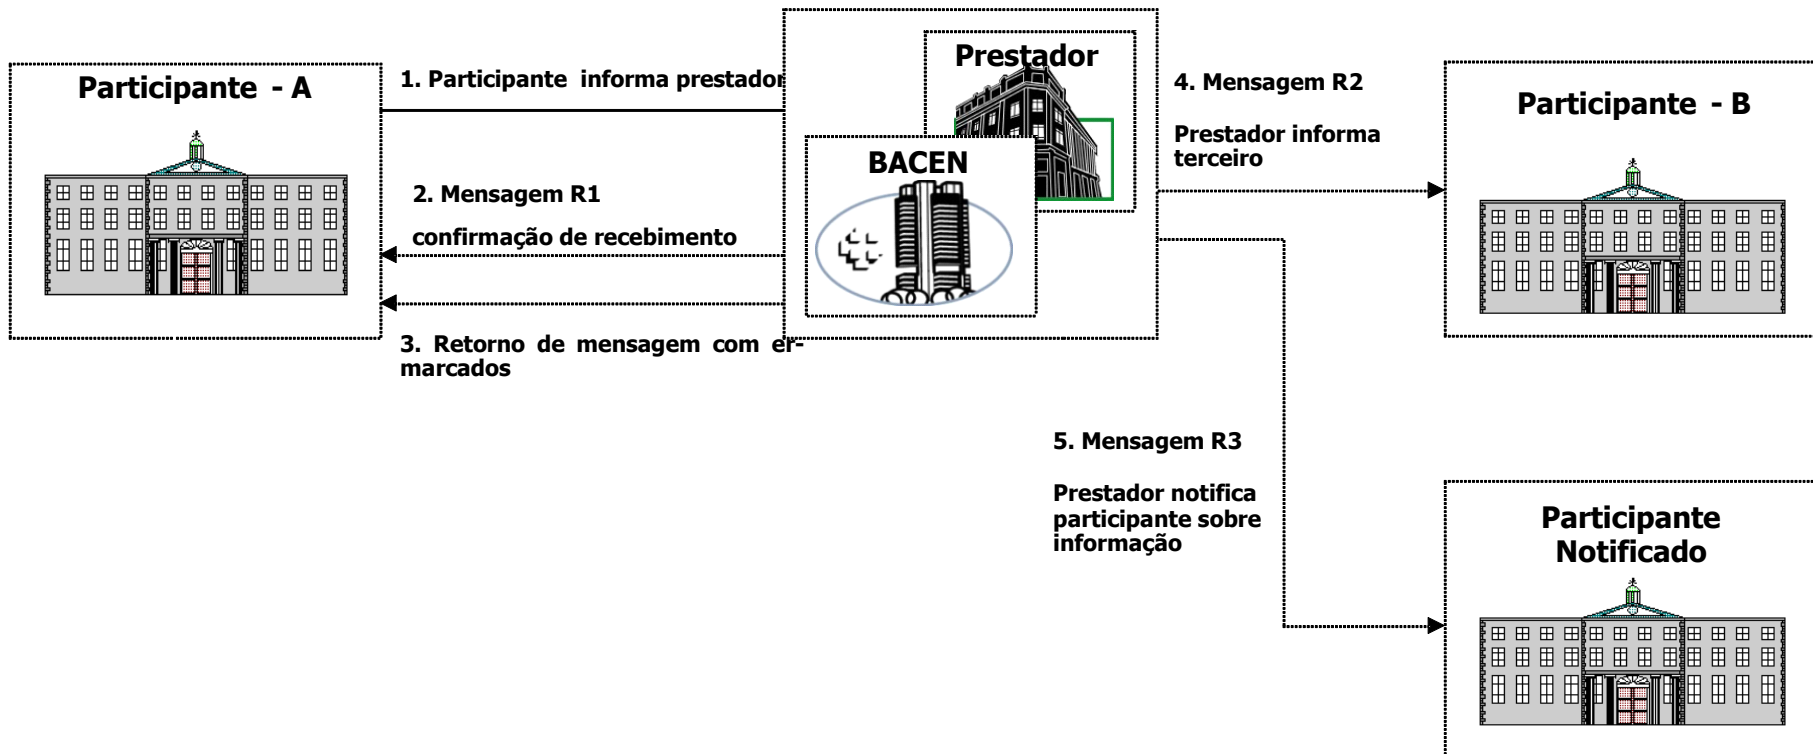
Participante - A

1. Participante informa prestador

2. Mensagem R1

confirmação de recebimento

3. Retorno de mensagem com er-marcados

Prestador

BACEN

4. Mensagem R2

Prestador informa terceiro

Participante - B

5. Mensagem R3

Prestador notifica participante sobre informação

Participante Notificado